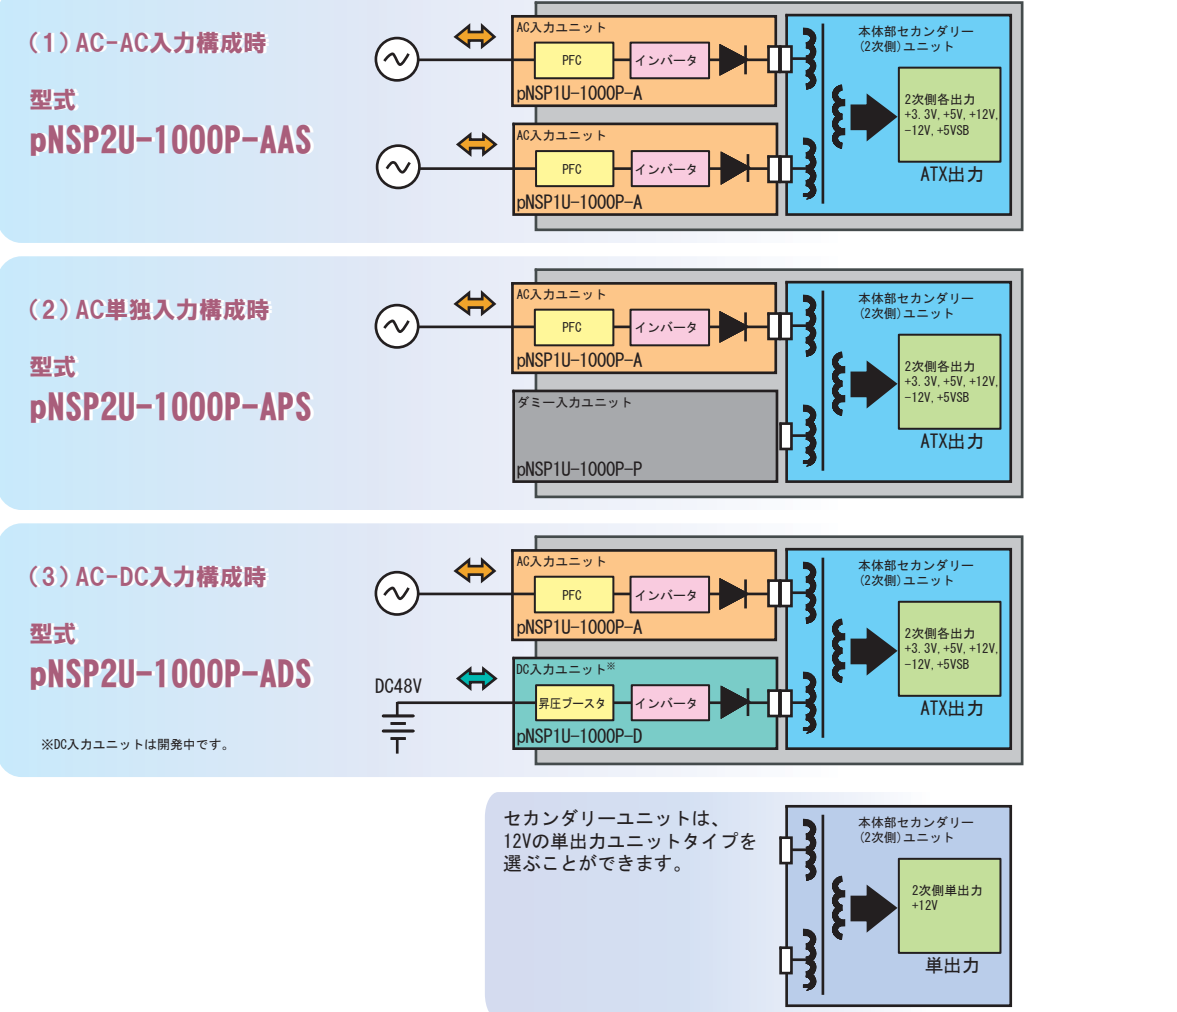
（1）AC-AC入力構成時

型式
pNSP2U-1000P-AAS

AC入力ユニット
PFC
インバータ
pNSP1U-1000P-A

AC入力ユニット
PFC
インバータ
pNSP1U-1000P-A

本体部セカンダリー
（2次側）ユニット
2次側各出力
+3.3V, +5V, +12V,
-12V, +5VSB
ATX出力

（2）AC単独入力構成時

型式
pNSP2U-1000P-APS

AC入力ユニット
PFC
インバータ
pNSP1U-1000P-A

ダミー入力ユニット
pNSP1U-1000P-P

本体部セカンダリー
（2次側）ユニット
2次側各出力
+3.3V, +5V, +12V,
-12V, +5VSB
ATX出力

（3）AC-DC入力構成時

型式
pNSP2U-1000P-ADS

※DC入力ユニットは開発中です。

AC入力ユニット
PFC
インバータ
pNSP1U-1000P-A

DC48V
DC入力ユニット※
昇圧ブースタ
インバータ
pNSP1U-1000P-D

本体部セカンダリー
（2次側）ユニット
2次側各出力
+3.3V, +5V, +12V,
-12V, +5VSB
ATX出力

セカンダリーユニットは、
12Vの単出力ユニットタイプを
選ぶことができます。

本体部セカンダリー
（2次側）ユニット
2次側単出力
+12V
単出力